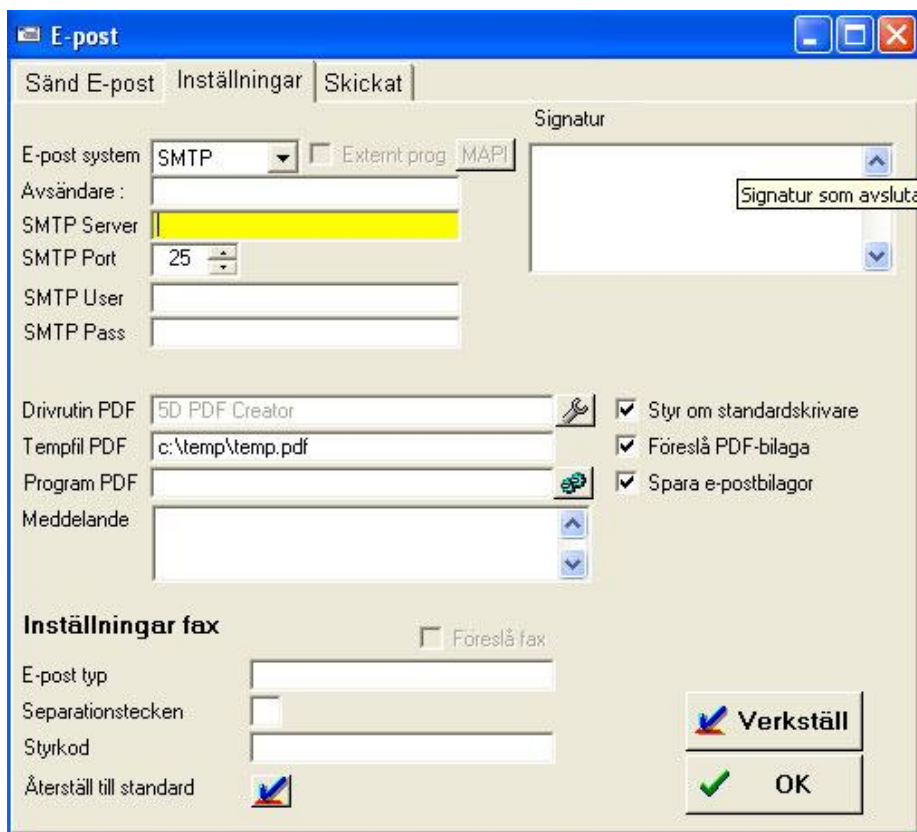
E-post

Sänd E-post | Inställningar | Skickat

E-post system SMTP
Externt prog MAPI
Avsändare :
SMTP Server
SMTP Port 25
SMTP User
SMTP Pass

Signatur
Signatur som avsluta

Drivrutin PDF 5D PDF Creator
Tempfil PDF c:\temp\temp.pdf
Program PDF
Meddelande

Styr om standardskrivare
Föreslå PDF-bilaga
Spara e-postbilagor

Inställningar fax
Föreslå fax
E-post typ
Separationstecken
Styrkod
Återställ till standard

Verkställ
OK